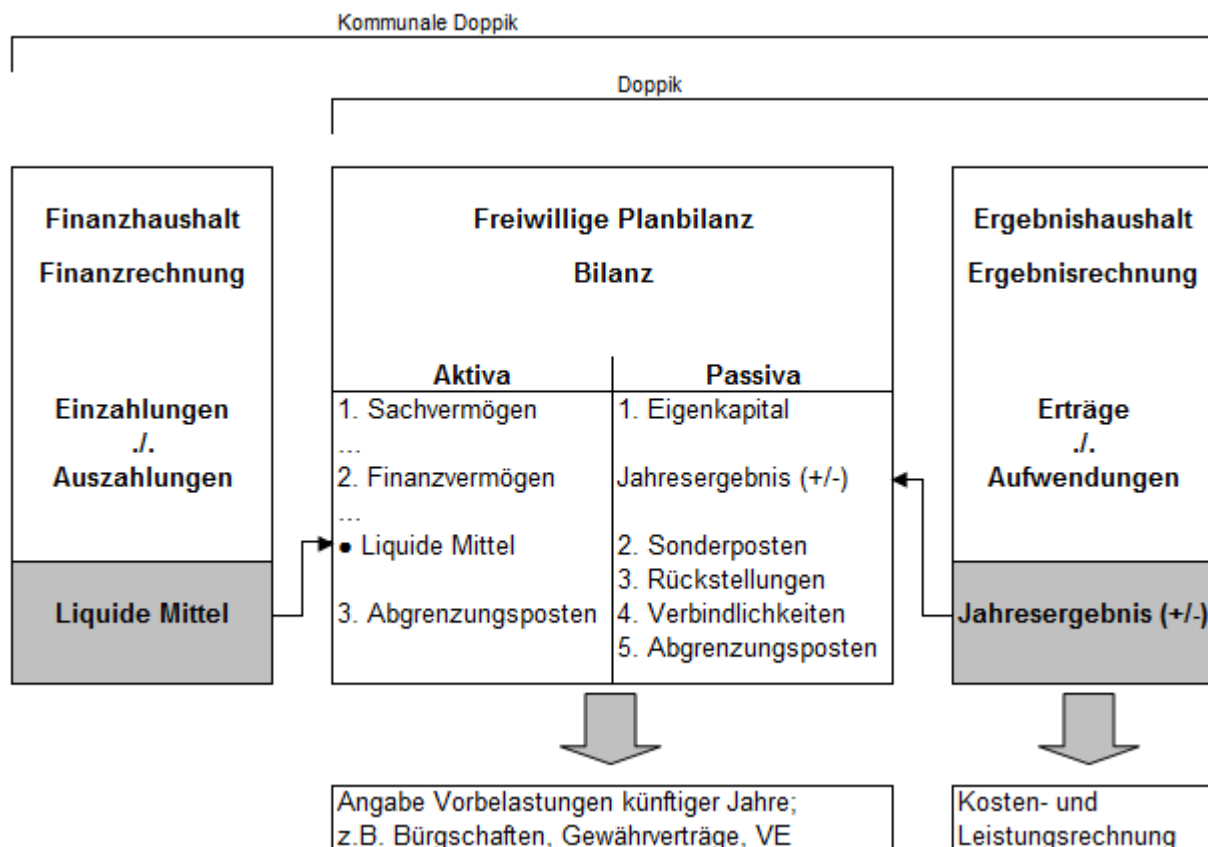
Kommunale Doppik

Doppik

Finanzhaushalt

Finanzrechnung

Einzahlungen
./.
Auszahlungen

Liquide Mittel

Freiwillige Planbilanz

Bilanz

| Aktiva | Passiva |
|---|---|
| 1. Sachvermögen | 1. Eigenkapital |
| ... | |
| 2. Finanzvermögen | Jahresergebnis (+/-) |
| ... | |
| • Liquide Mittel | 2. Sonderposten |
| | 3. Rückstellungen |
| 3. Abgrenzungsposten | 4. Verbindlichkeiten |
| | 5. Abgrenzungsposten |

Ergebnishaushalt

Ergebnisrechnung

Erträge
./.
Aufwendungen

Jahresergebnis (+/-)

Angabe Vorbelastungen künftiger Jahre; z.B. Bürgschaften, Gewährverträge, VE

Kosten- und Leistungsrechnung